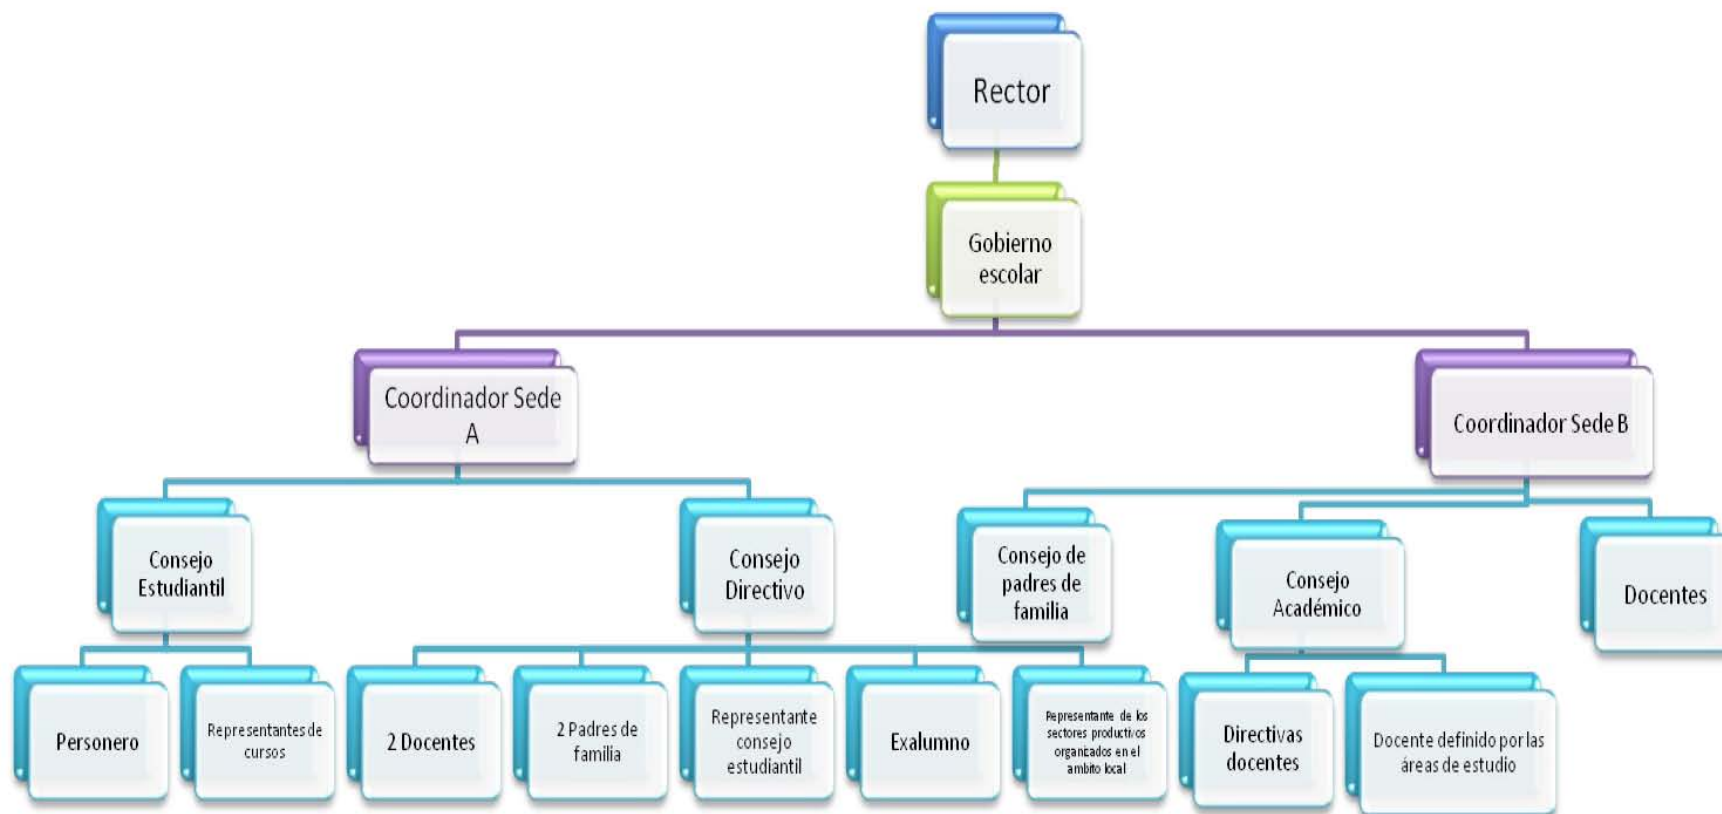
Rector

Gobierno escolar

Coordinador Sede A

Coordinador Sede B

Consejo Estudiantil

Consejo Directivo

Consejo de padres de familia

Consejo Académico

Docentes

Personero

Representantes de cursos

2 Docentes

2 Padres de familia

Representante consejo estudiantil

Exalumno

Representante de los sectores productivos organizados en el ambito local

Directivas docentes

Docente definido por las áreas de estudio